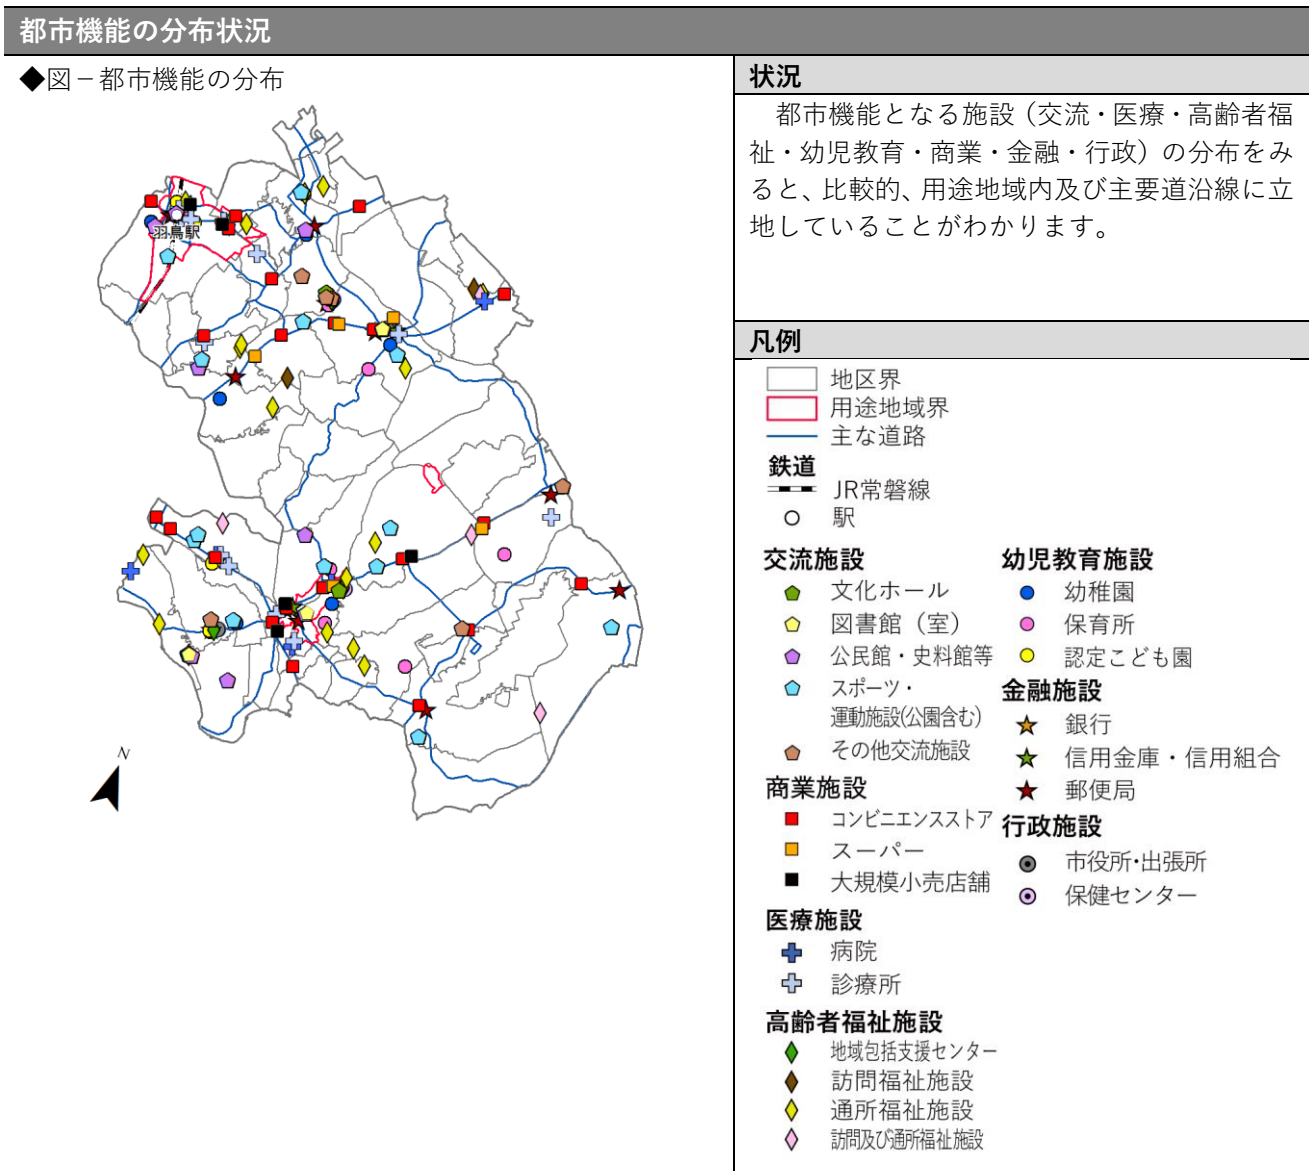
都市機能の分布状況

◆図－都市機能の分布

羽鳥駅

N

状況

都市機能となる施設（交流・医療・高齢者福祉・幼児教育・商業・金融・行政）の分布をみると、比較的、用途地域内及び主要道沿線に立地していることがわかります。

凡例

地区界
用途地域界
主な道路

鉄道
JR常磐線
駅

交流施設
文化ホール
図書館（室）
公民館・史料館等
スポーツ・運動施設(公園含む)
その他交流施設

幼児教育施設
幼稚園
保育所
認定こども園

金融施設
銀行
信用金庫・信用組合
郵便局

商業施設
コンビニエンスストア
スーパー
大規模小売店舗

行政施設
市役所･出張所
保健センター

医療施設
病院
診療所

高齢者福祉施設
地域包括支援センター
訪問福祉施設
通所福祉施設
訪問及び通所福祉施設